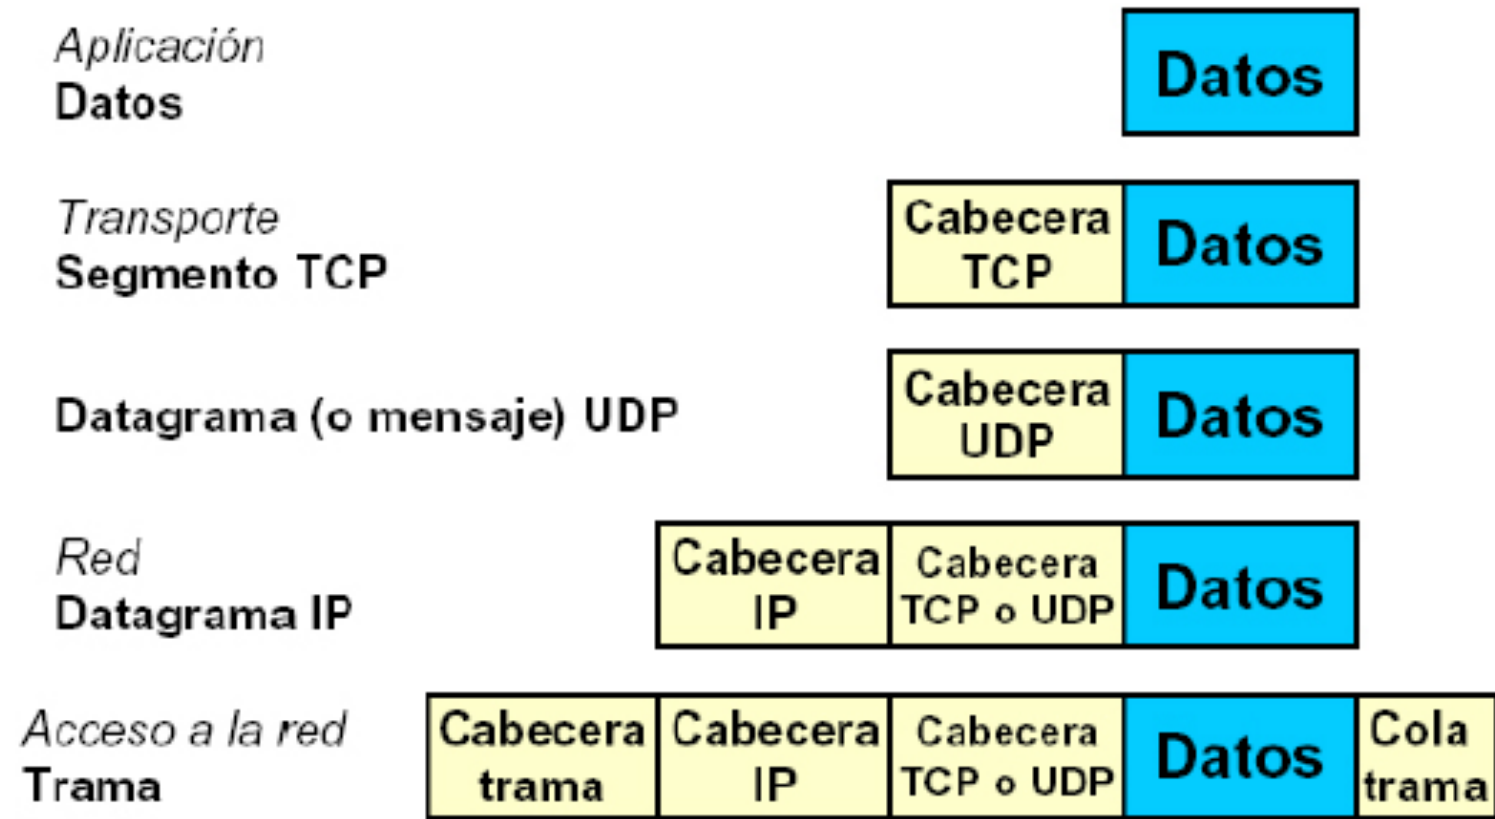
Aplicación
Datos

Datos

Transporte
Segmento TCP

Cabecera TCP | Datos

Datagrama (o mensaje) UDP

Cabecera UDP | Datos

Red
Datagrama IP

Cabecera IP | Cabecera TCP o UDP | Datos

Acceso a la red
Trama

Cabecera trama | Cabecera IP | Cabecera TCP o UDP | Datos | Cola trama